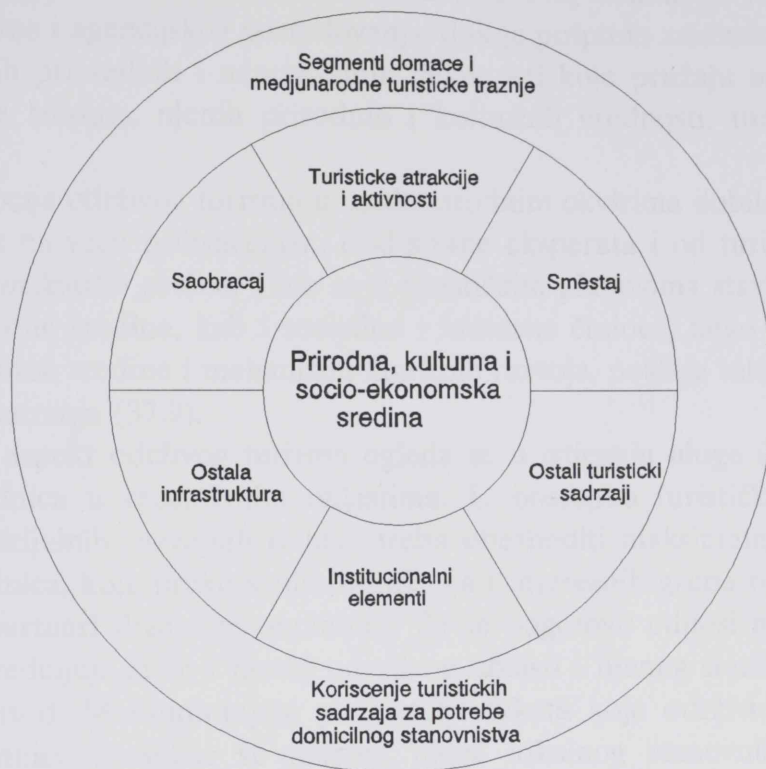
Segmenti domace i medjunarodne turisticke traznje

Turisticke atrakcije i aktivnosti

Saobracaj

Smestaj

Prirodna, kulturna i socio-ekonomska sredina

Ostala infrastruktura

Ostali turisticki sadrzaji

Institucionalni elementi

Koriscenje turistickih sadrzaja za potrebe domicilnog stanovnistva